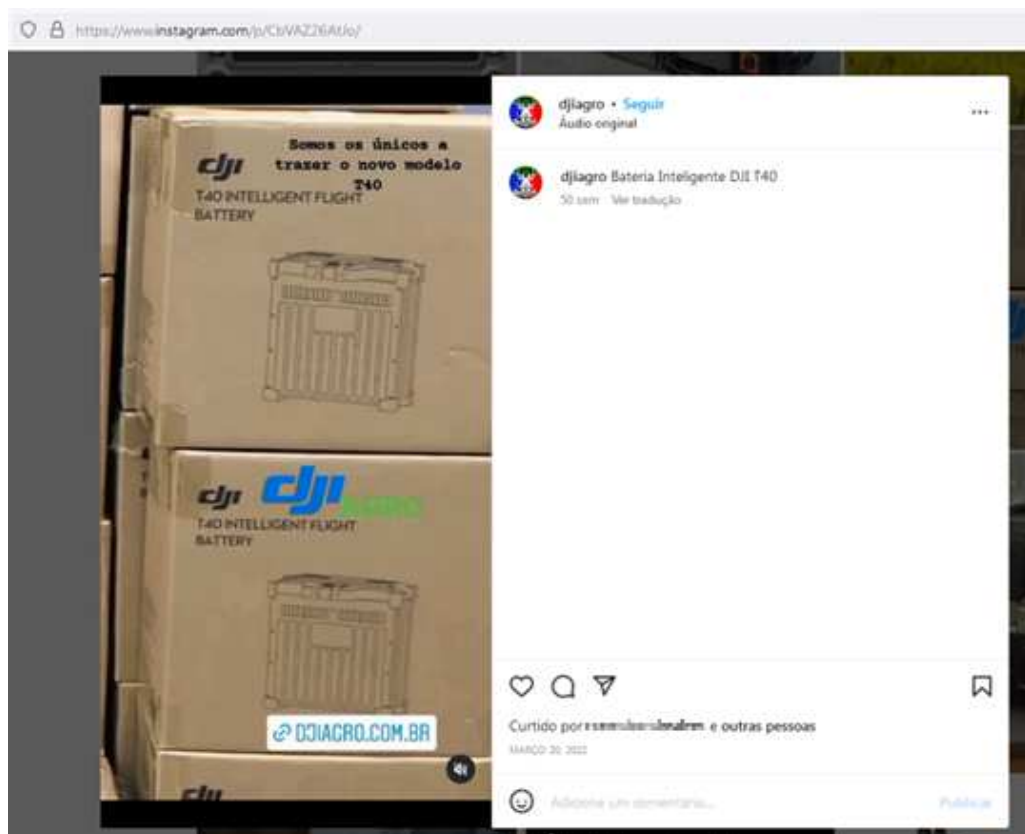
https://www.instagram.com/p/CbVAZ26Atlo/

Somos os únicos a trazer o novo modelo T40

dji
T40 INTELLIGENT FLIGHT BATTERY

dji dji AGRO
T40 INTELLIGENT FLIGHT BATTERY

DJIAGRO.COM.BR

dji

djiagro • Seguir
Áudio original

djiagro Bateria Inteligente DJI T40
50 sem Ver tradução

Curtido por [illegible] e outras pessoas
MARÇO 20, 2022

Adicione um comentário...
Publicar